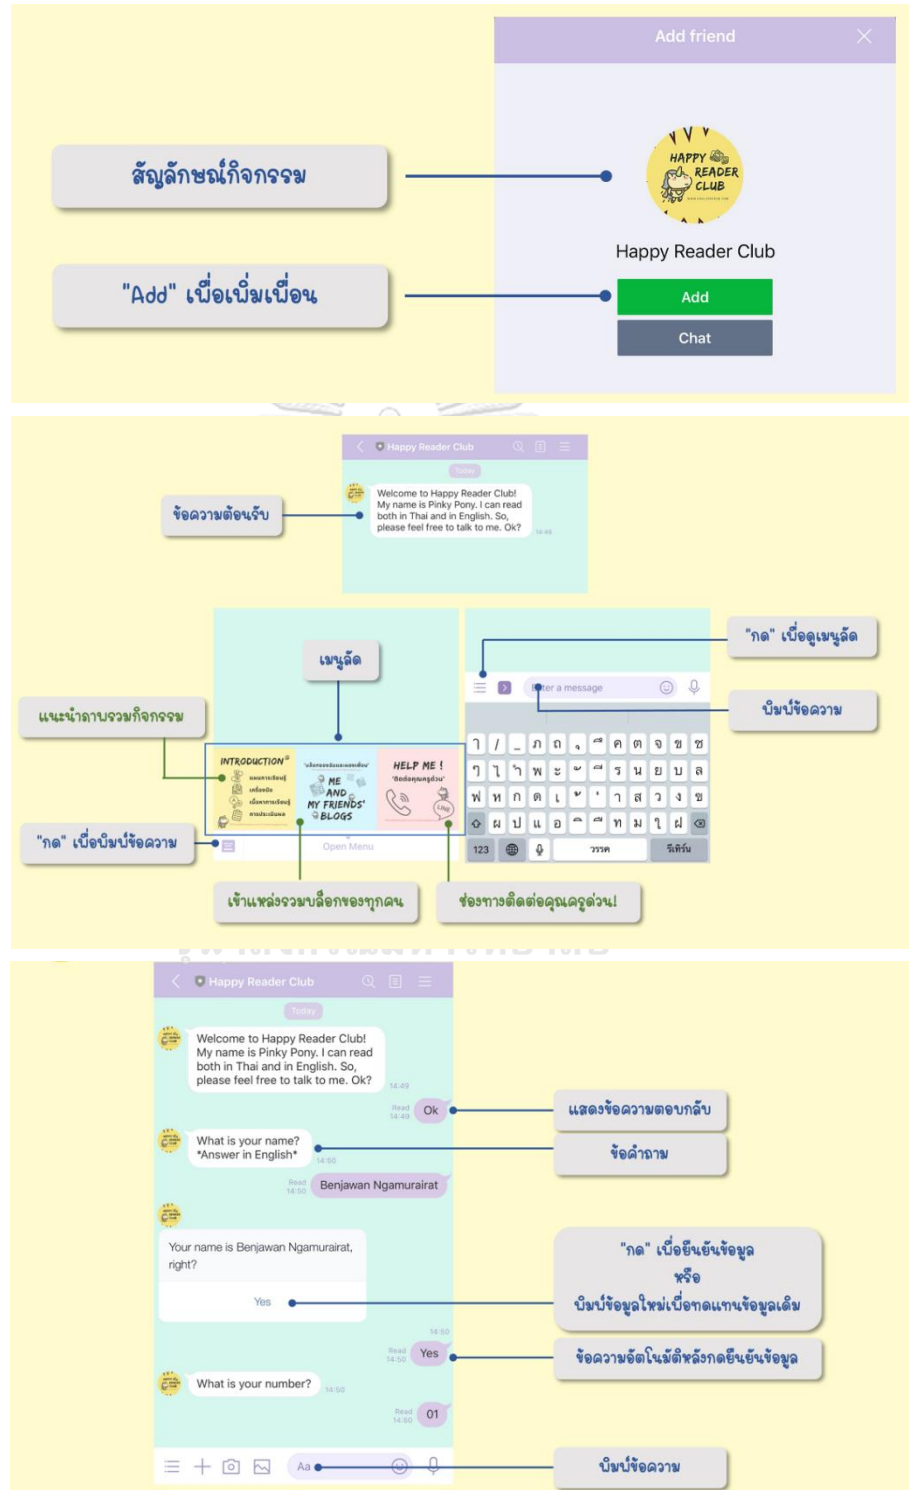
Add friend

สัญลักษณ์กิจกรรม

HAPPY READER CLUB

Happy Reader Club

"Add" เพื่อเพิ่มเพื่อน

Add

Chat

Happy Reader Club

Today

ข้อความต้อนรับ

Welcome to Happy Reader Club! My name is Pinky Pony. I can read both in Thai and in English. So, please feel free to talk to me. Ok?

14:49

"กด" เพื่อดูเมนูลัด

เมนูลัด

Enter a message

พิมพ์ข้อความ

แนะนำภาพรวมกิจกรรม

INTRODUCTION

ME AND MY FRIENDS' BLOGS

HELP ME !

"กด" เพื่อพิมพ์ข้อความ

Open Menu

123

วรรค

วิเคราะห์

เข้าแหล่งรวมบล็อกของทุกคน

ช่องทางติดต่อคุณครูด่วน!

Happy Reader Club

Today

Welcome to Happy Reader Club! My name is Pinky Pony. I can read both in Thai and in English. So, please feel free to talk to me. Ok?

14:49

Read 14:49

Ok

แสดงข้อความตอบกลับ

What is your name? *Answer in English*

14:50

ข้อคำถาม

Read 14:50

Benjawan Ngamurairat

Your name is Benjawan Ngamurairat, right?

Yes

"กด" เพื่อยืนยันข้อมูล หรือ พิมพ์ข้อมูลใหม่เพื่อกดแทนข้อมูลเดิม

14:50

Read 14:50

Yes

ข้อความอัตโนมัติหลังกดยืนยันข้อมูล

What is your number?

14:50

Read 14:50

01

Aa

พิมพ์ข้อความ